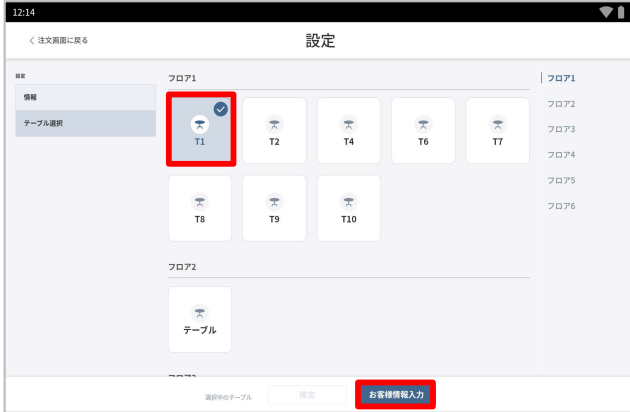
12:14

< 注文画面に戻る

設定

設定

情報

テーブル選択

フロア1

T1

T2

T4

T6

T7

T8

T9

T10

フロア2

テーブル

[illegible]

フロア1

フロア2

フロア3

フロア4

フロア5

フロア6

選択中のテーブル

確定

お客様情報入力